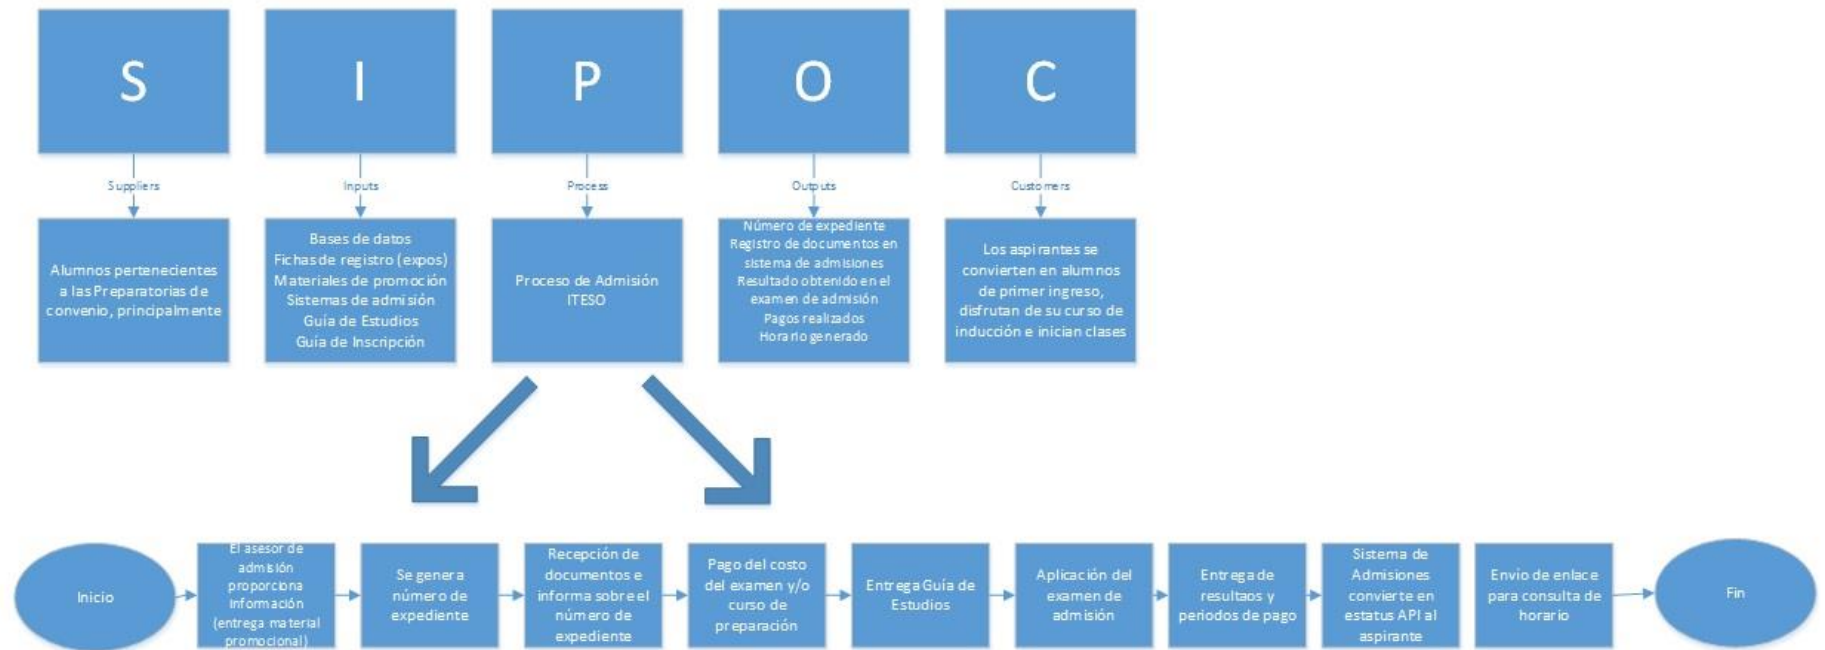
S

I

P

O

C

Suppliers

Inputs

Process

Outputs

Customers

Alumnos pertenecientes a las Preparatorias de convenio, principalmente

Bases de datos
Fichas de registro (expos)
Materiales de promoción
Sistemas de admisión
Guía de Estudios
Guía de Inscripción

Proceso de Admisión ITESO

Número de expediente
Registro de documentos en sistema de admisiones
Resultado obtenido en el examen de admisión
Pagos realizados
Horario generado

Los aspirantes se convierten en alumnos de primer ingreso, disfrutan de su curso de inducción e inician clases

Inicio

El asesor de admisión proporciona información (entrega material promocional)

Se genera número de expediente

Recepción de documentos e informa sobre el número de expediente

Pago del costo del examen y/o curso de preparación

Entrega Guía de Estudios

Aplicación del examen de admisión

Entrega de resultaos y periodos de pago

Sistema de Admisiones convierte en estatus API al aspirante

Envío de enlace para consulta de horario

Fin